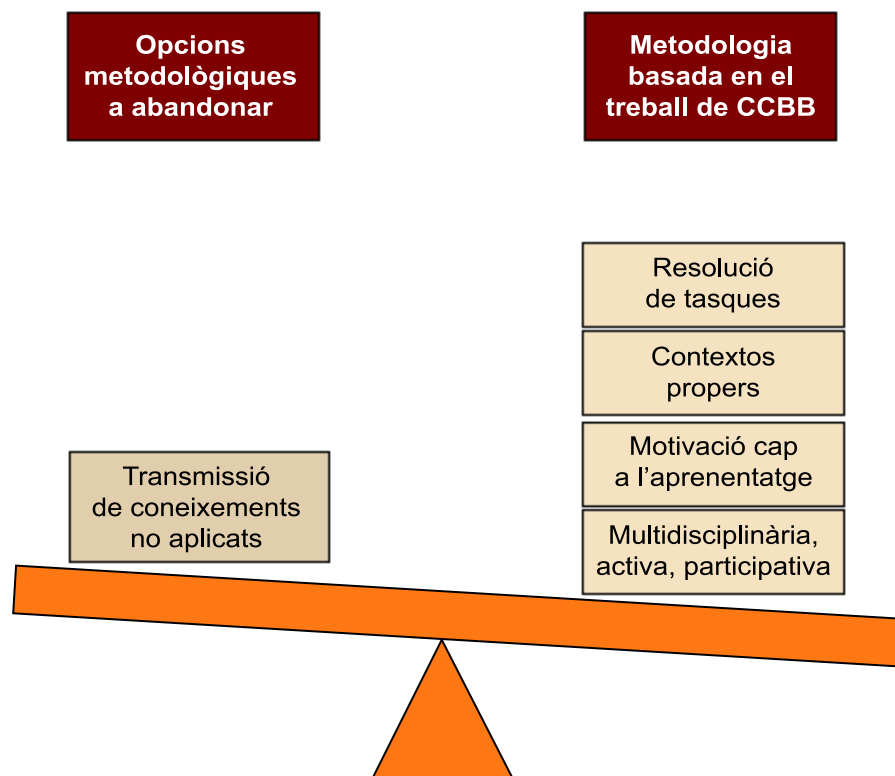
Opcions metodològiques a abandonar

Metodologia basada en el treball de CCBB

Resolució de tasques

Contextos propers

Motivació cap a l'aprenentatge

Multidisciplinària, activa, participativa

Transmissió de coneixements no aplicats